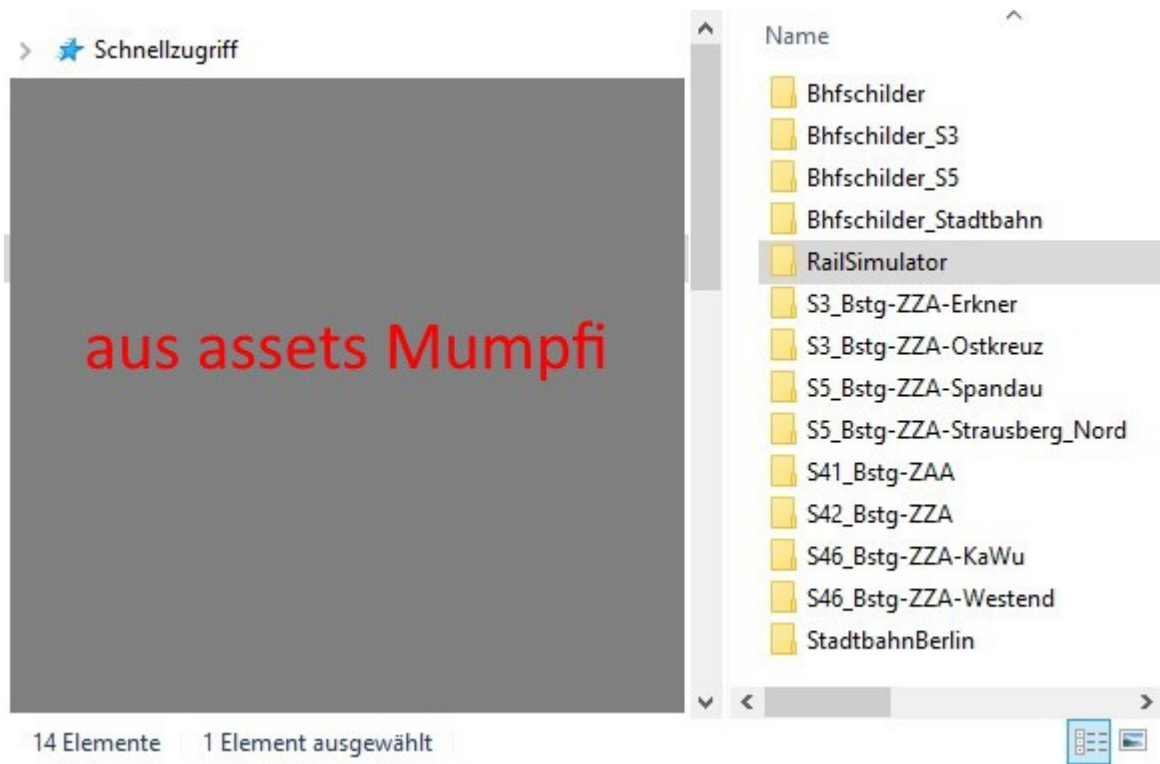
Schnellzugriff

aus assets Mumpfi

Name

Bhfschilder
Bhfschilder_S3
Bhfschilder_S5
Bhfschilder_Stadtbahn
RailSimulator
S3_Bstg-ZZA-Erkner
S3_Bstg-ZZA-Ostkreuz
S5_Bstg-ZZA-Spandau
S5_Bstg-ZZA-Strausberg_Nord
S41_Bstg-ZAA
S42_Bstg-ZZA
S46_Bstg-ZZA-KaWu
S46_Bstg-ZZA-Westend
StadtbahnBerlin

14 Elemente | 1 Element ausgewählt